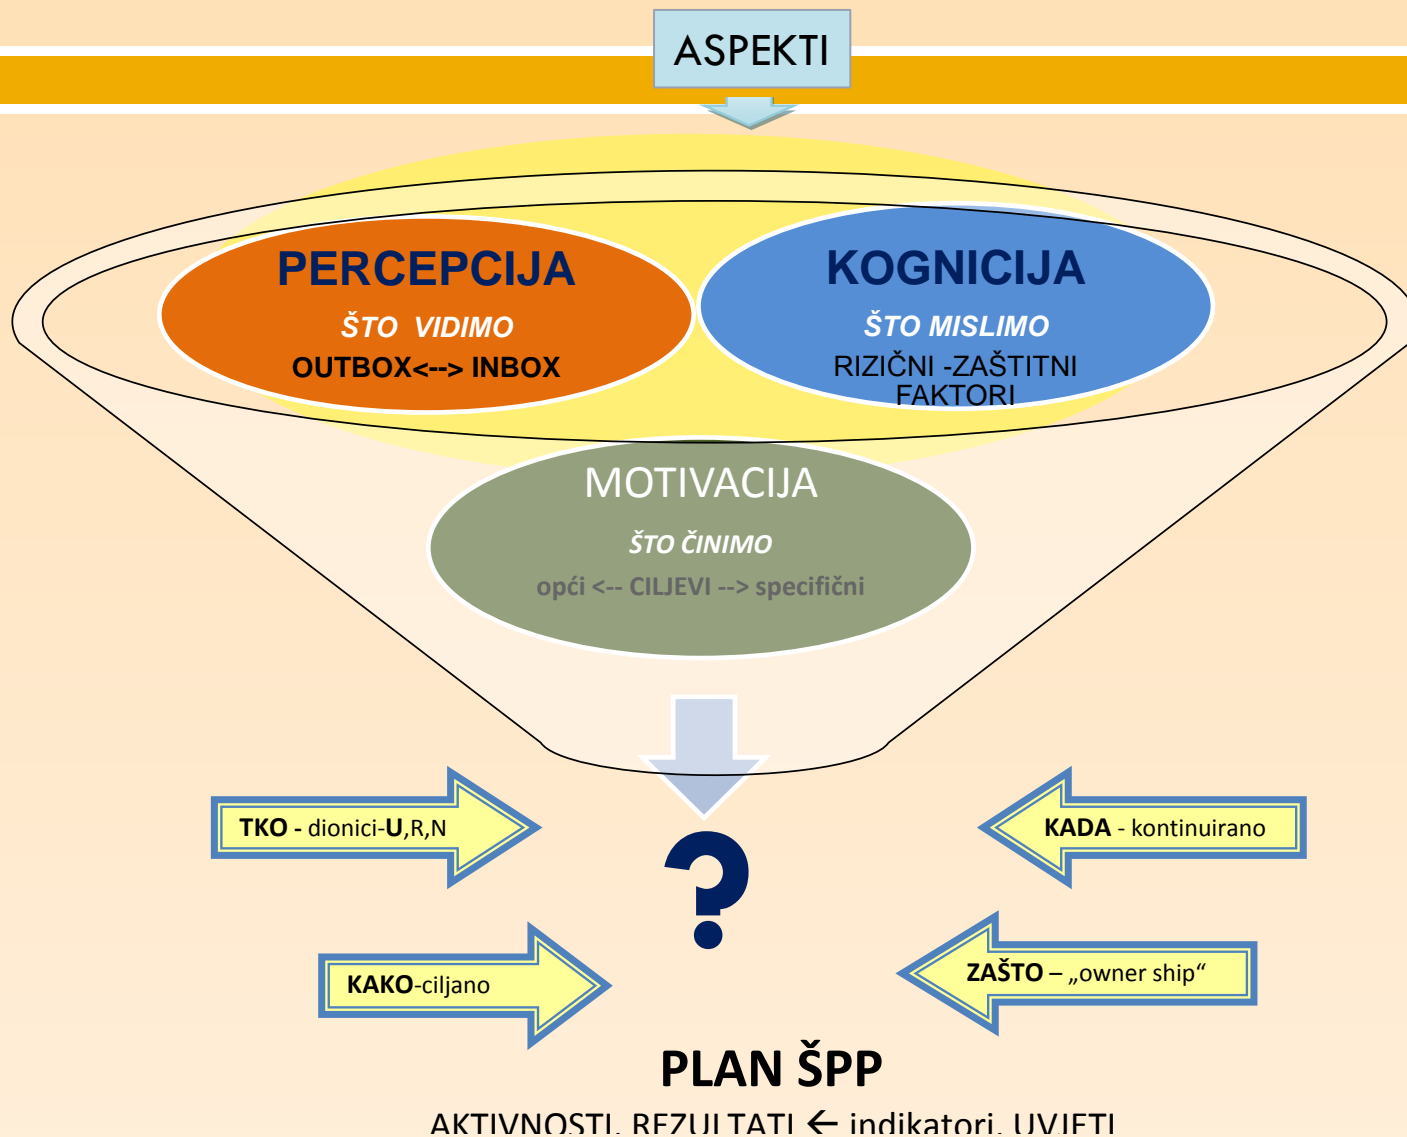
ASPEKTI

PERCEPCIJA
ŠTO VIDIMO
OUTBOX<--> INBOX

KOGNICIJA
ŠTO MISLIMO
RIZIČNI -ZAŠTITNI FAKTORI

MOTIVACIJA
ŠTO ČINIMO
opći <-- CILJEVI --> specifični

TKO - dionici-U,R,N

KADA - kontinuirano

?

KAKO-ciljano

ZAŠTO – „owner ship“

PLAN ŠPP

AKTIVNOSTI, REZULTATI ← indikatori, UVJETI